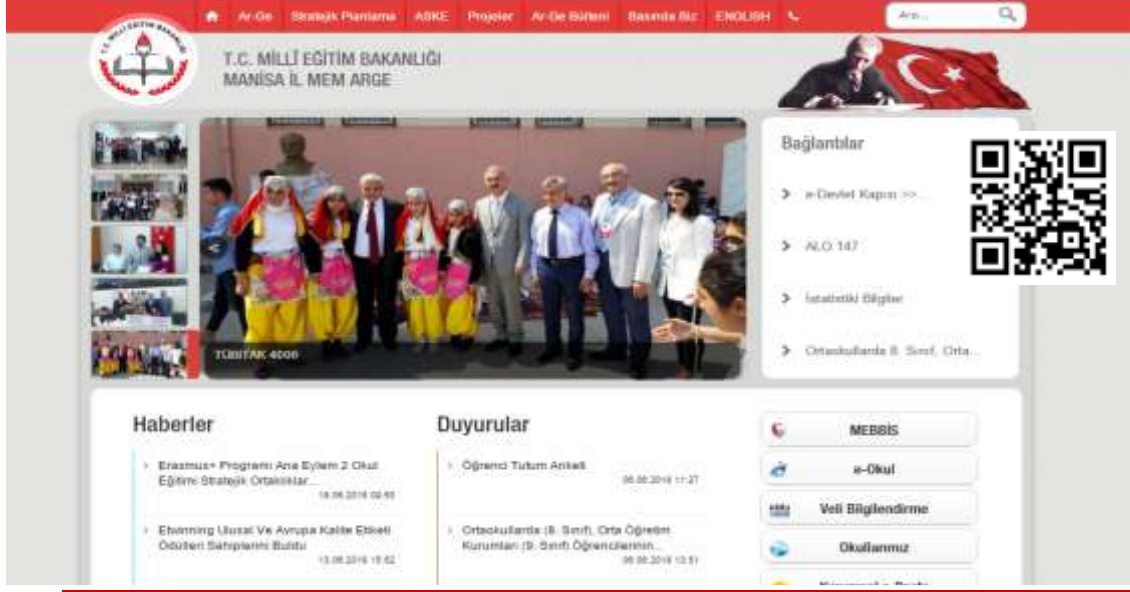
Ar-Ge Stratejik Planlama ASKE Projeler Ar-Ge Bülteni Basında Biz ENGLISH

Ara...

T.C. MİLLİ EĞİTİM BAKANLIĞI

T.C. MİLLİ EĞİTİM BAKANLIĞI
MANİSA İL MEM ARGE

TÜBİTAK 4006

Bağlantılar

e-Devlet Kapısı >>...

ALO 147

İstatistiki Bilgiler

Ortaokullarda 8. Sınıf, Orta...

Haberler

Erasmus+ Programı Ana Eylem 2 Okul Eğitimi Stratejik Ortaklıklar...
18.06.2018 09:55

Etwinning Ulusal Ve Avrupa Kalite Etiketi Ödülleri Sahiplerini Buldu
13.06.2018 15:52

Duyurular

Öğrenci Tutum Anketi
06.06.2018 11:27

Ortaokullarda (8. Sınıf), Orta Öğretim Kurumları (9. Sınıf) Öğrencilerinin...
06.06.2018 13:51

MEBBİS

e-Okul

Veli Bilgilendirme

Okullarımız

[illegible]